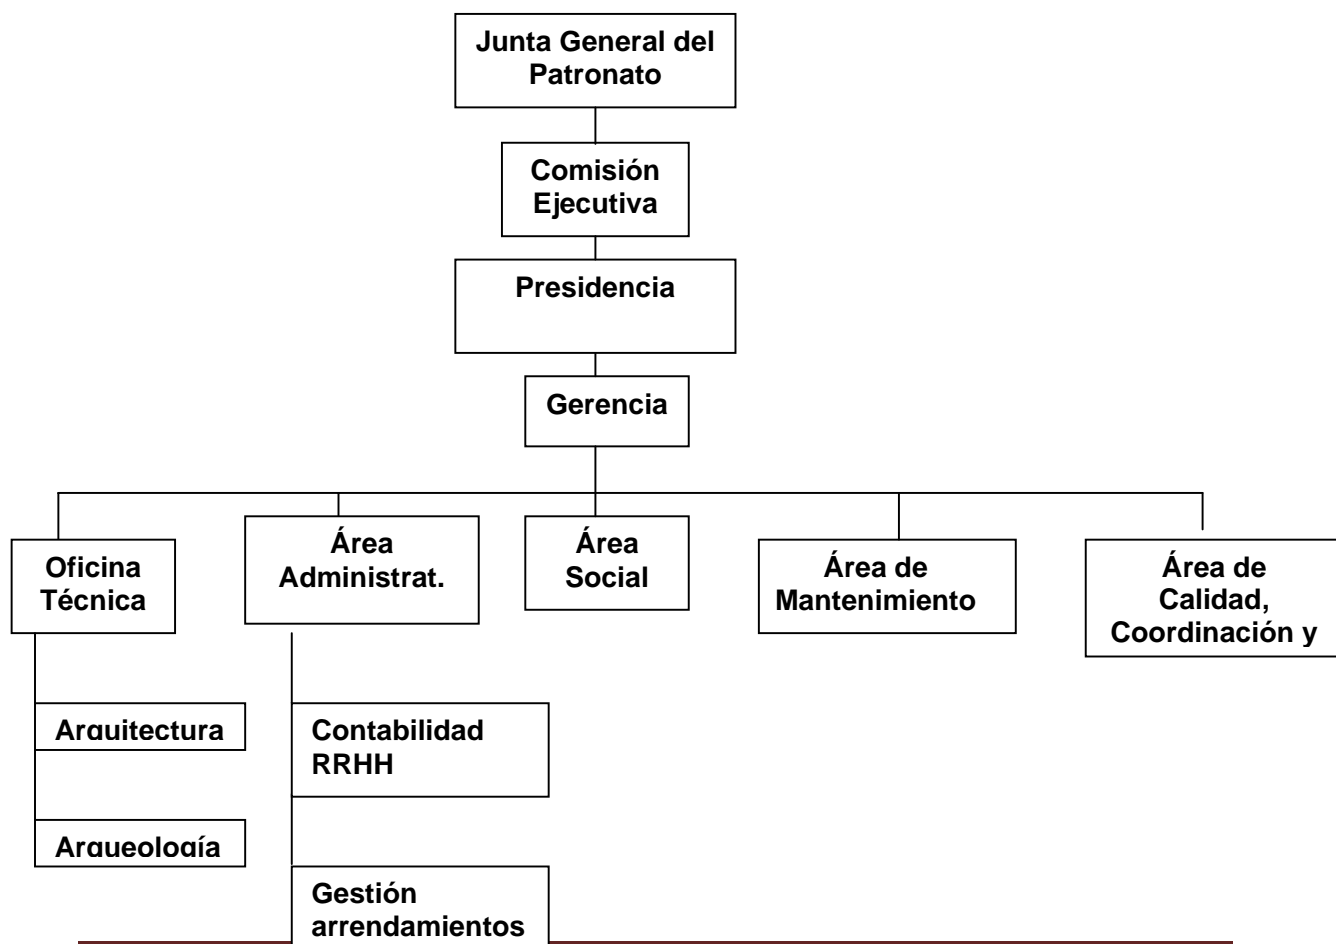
Junta General del Patronato

Comisión Ejecutiva

Presidencia

Gerencia

Oficina Técnica

Área Administrat.

Área Social

Área de Mantenimiento

Área de Calidad, Coordinación y

Arquitectura

Arqueología

Contabilidad RRHH

Gestión arrendamientos